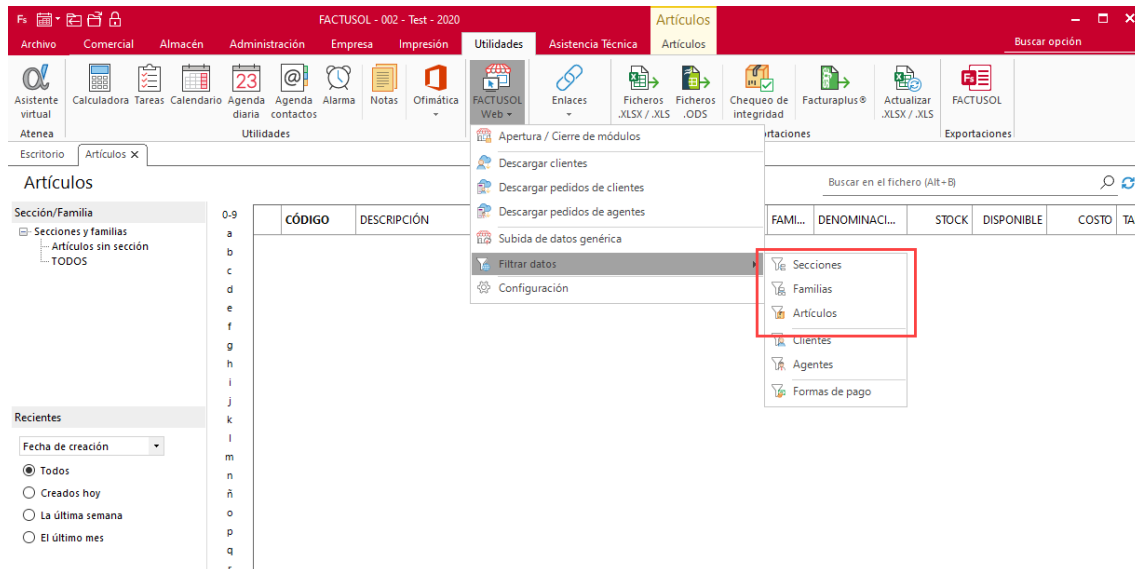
FACTUSOL - 002 - Test - 2020

Artículos

Archivo Comercial Almacén Administración Empresa Impresión Utilidades Asistencia Técnica Artículos

Buscar opción

Asistente virtual
Atenea

Calculadora Tareas Calendario Agenda diaria Agenda contactos Alarma Notas Ofimática
Utilidades

FACTUSOL Web

Enlaces

Ficheros .XLSX / .XLS Ficheros .ODS Chequeo de integridad Facturaplus® Actualizar .XLSX / .XLS
portaciones

FACTUSOL
Exportaciones

Escritorio Artículos

Artículos

Apertura / Cierre de módulos
Descargar clientes
Descargar pedidos de clientes
Descargar pedidos de agentes
Subida de datos genérica
Filtrar datos
Configuración

Secciones
Familias
Artículos
Clientes
Agentes
Formas de pago

Buscar en el fichero (Alt+B)

Sección/Familia
Secciones y familias
Artículos sin sección
TODOS

0-9 a b c d e f g h i j k l m n ñ o p q

CÓDIGO DESCRIPCIÓN FAMI... DENOMINACI... STOCK DISPONIBLE COSTO TA

Recientes

Fecha de creación

Todos
Creados hoy
La última semana
El último mes